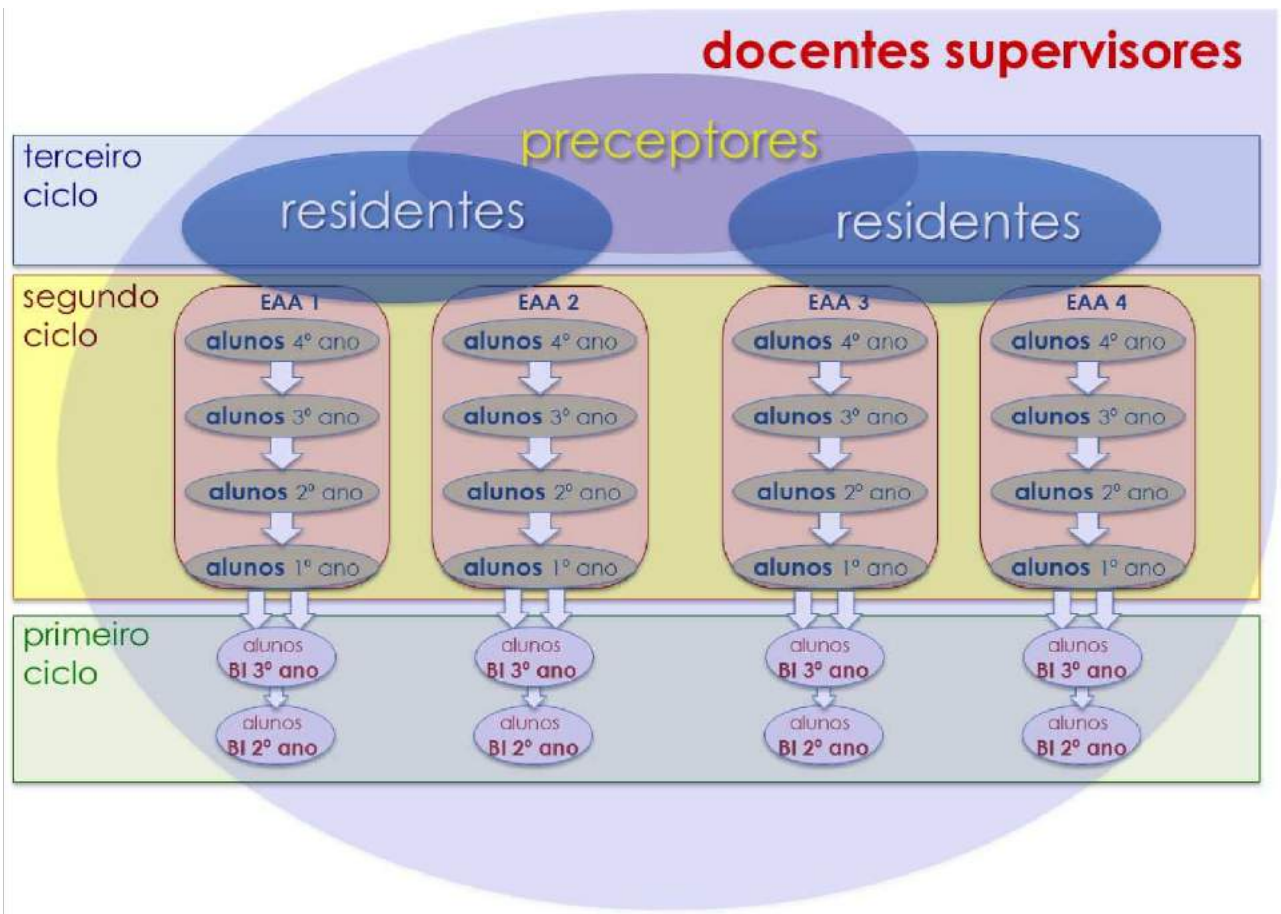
docentes supervisores

preceptores

terceiro ciclo

residentes

residentes

segundo ciclo

EAA 1
alunos 4º ano
alunos 3º ano
alunos 2º ano
alunos 1º ano

EAA 2
alunos 4º ano
alunos 3º ano
alunos 2º ano
alunos 1º ano

EAA 3
alunos 4º ano
alunos 3º ano
alunos 2º ano
alunos 1º ano

EAA 4
alunos 4º ano
alunos 3º ano
alunos 2º ano
alunos 1º ano

primeiro ciclo

alunos BI 3º ano
alunos BI 2º ano

alunos BI 3º ano
alunos BI 2º ano

alunos BI 3º ano
alunos BI 2º ano

alunos BI 3º ano
alunos BI 2º ano